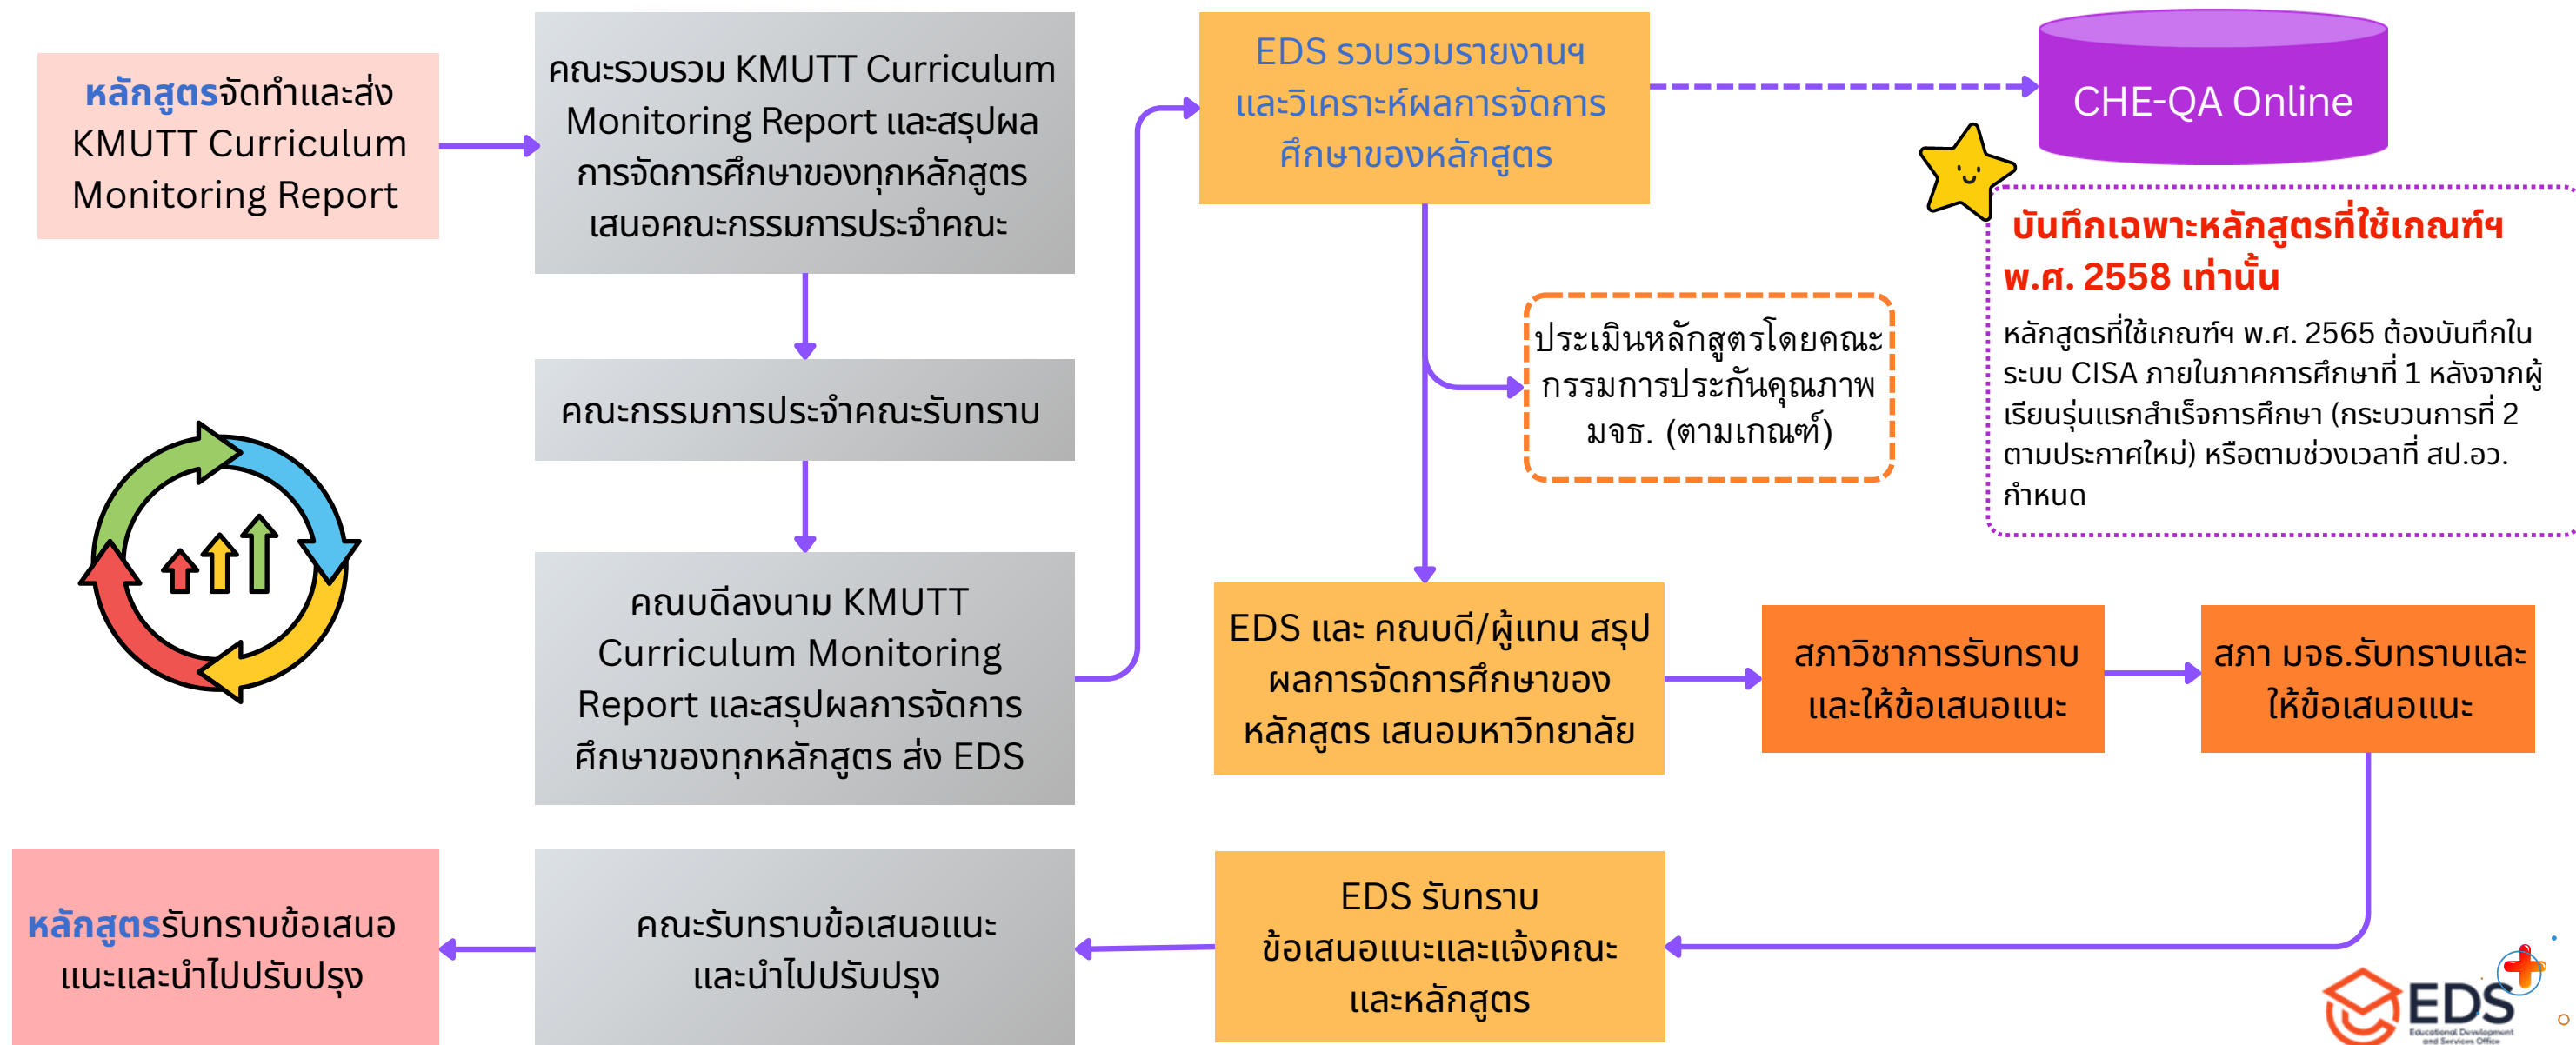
หลักสูตรจัดทำและส่ง KMUTT Curriculum Monitoring Report

คณะรวบรวม KMUTT Curriculum Monitoring Report และสรุปผลการจัดการศึกษาของทุกหลักสูตร เสนอคณะกรรมการประจำคณะ

EDS รวบรวมรายงานฯ และวิเคราะห์ผลการจัดการศึกษาของหลักสูตร

CHE-QA Online

บันทึกเฉพาะหลักสูตรที่ใช้เกณฑ์ฯ พ.ศ. 2558 เท่านั้น

หลักสูตรที่ใช้เกณฑ์ฯ พ.ศ. 2565 ต้องบันทึกในระบบ CISA ภายในภาคการศึกษาที่ 1 หลังจากผู้เรียนรุ่นแรกสำเร็จการศึกษา (กระบวนการที่ 2 ตามประกาศใหม่) หรือตามช่วงเวลาที่ สป.อว. กำหนด

คณะกรรมการประจำคณะรับทราบ

ประเมินหลักสูตรโดยคณะกรรมการประกันคุณภาพ มจธ. (ตามเกณฑ์)

คณบดีลงนาม KMUTT Curriculum Monitoring Report และสรุปผลการจัดการศึกษาของทุกหลักสูตร ส่ง EDS

EDS และ คณบดี/ผู้แทน สรุปผลการจัดการศึกษาของหลักสูตร เสนอมหาวิทยาลัย

สภาวิชาการรับทราบและให้ข้อเสนอแนะ

สภา มจธ.รับทราบและให้ข้อเสนอแนะ

หลักสูตรรับทราบข้อเสนอแนะและนำไปปรับปรุง

คณะรับทราบข้อเสนอแนะและนำไปปรับปรุง

EDS รับทราบข้อเสนอแนะและแจ้งคณะและหลักสูตร

EDS
Educational Development and Services Office